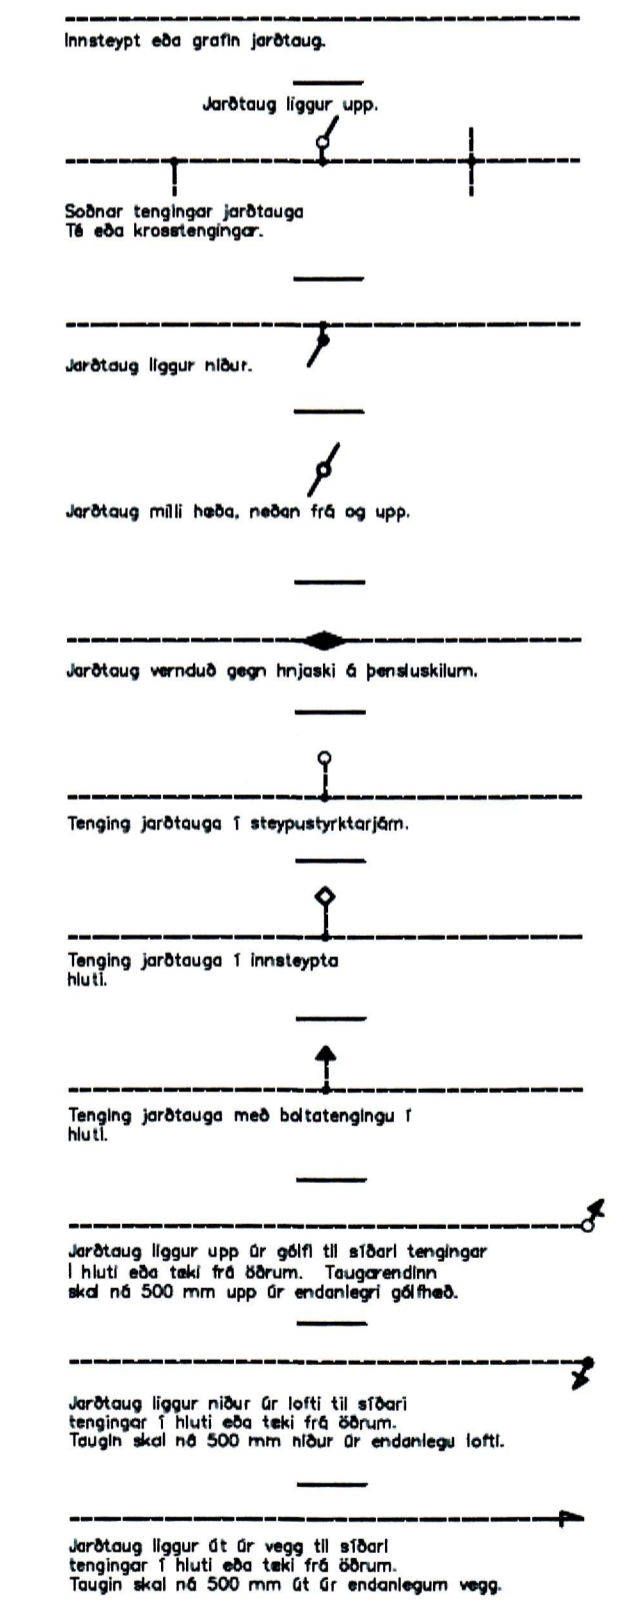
Innsteypt eða grafin jarðtaug.

Jarðtaug liggur upp.

Soðnar tengingar jarðtauga
Té eða krosstengingar.

Jarðtaug liggur niður.

Jarðtaug milli hæða, neðan frá og upp.

Jarðtaug vernduð gegn hnjaski á þensluskilum.

Tenging jarðtauga í steypustyrktarjárn.

Tenging jarðtauga í innsteypta hluti.

Tenging jarðtauga með boltatengingu í hluti.

Jarðtaug liggur upp úr gólfi til síðari tengingar í hluti eða teki frá öðrum. Taugarendinn skal ná 500 mm upp úr endanlegri gólfhæð.

Jarðtaug liggur niður úr lofti til síðari tengingar í hluti eða teki frá öðrum. Taugin skal ná 500 mm niður úr endanlegu lofti.

Jarðtaug liggur út úr vegg til síðari tengingar í hluti eða teki frá öðrum. Taugin skal ná 500 mm út úr endanlegum vegg.